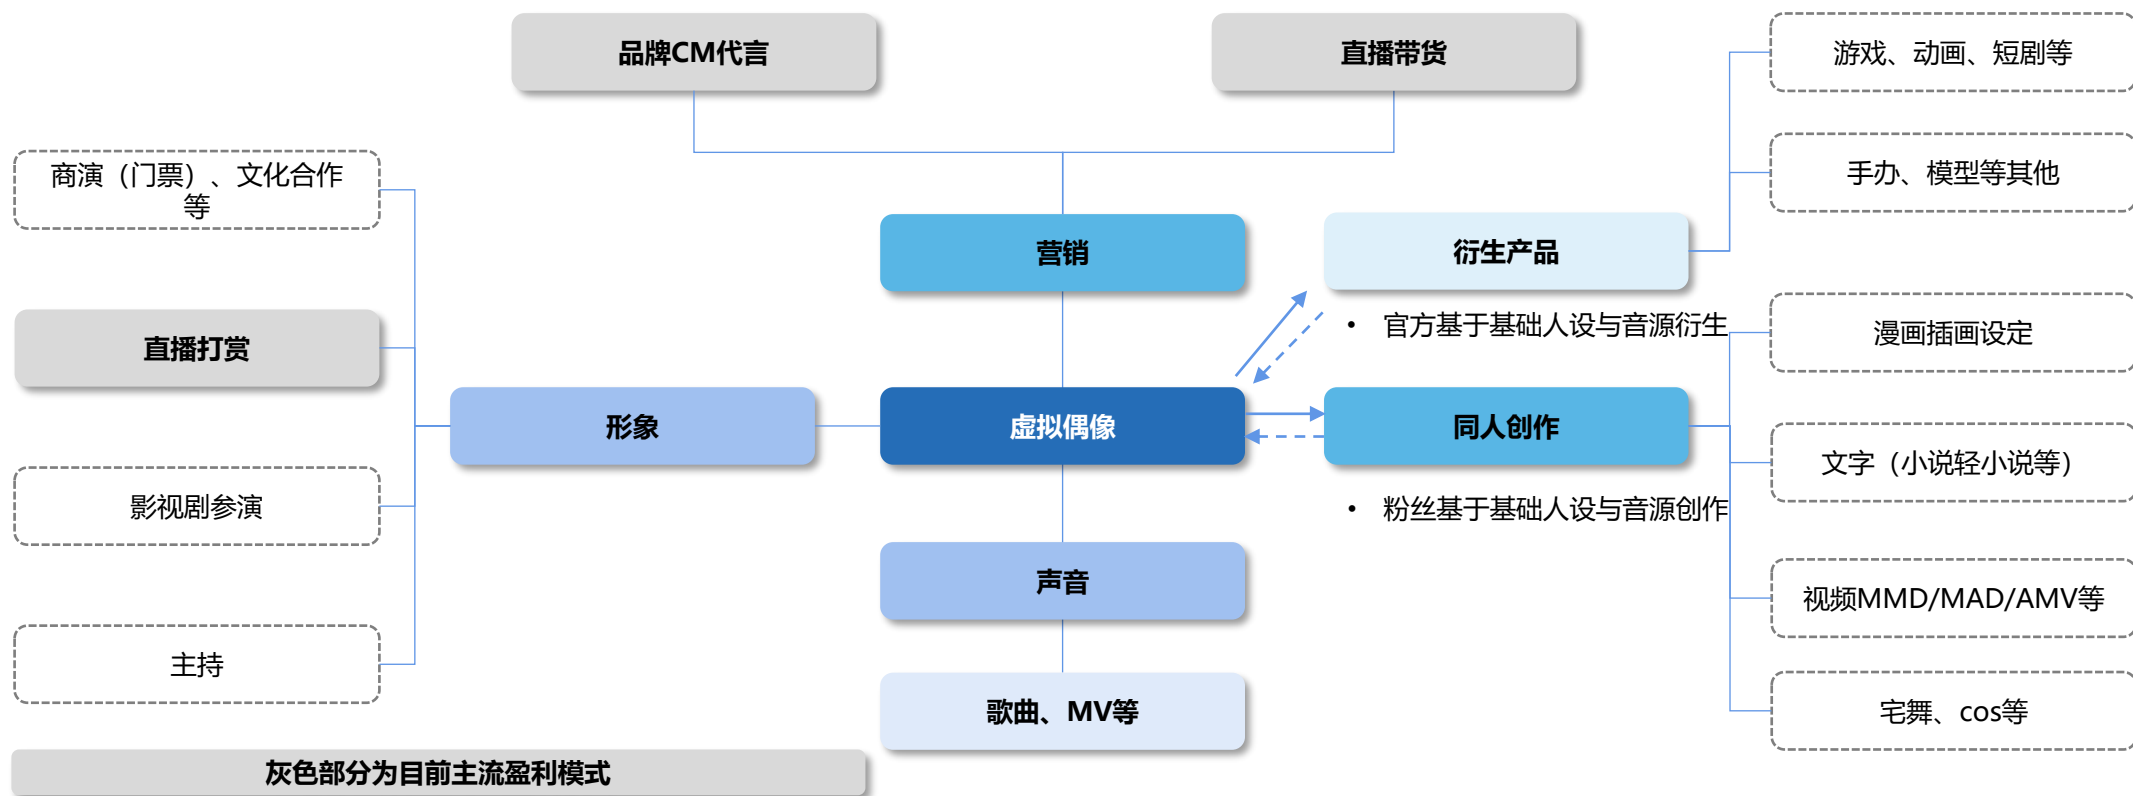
品牌CM代言

直播带货

游戏、动画、短剧等

手办、模型等其他

商演（门票）、文化合作等

营销

衍生产品

• 官方基于基础人设与音源衍生

漫画插画设定

直播打赏

形象

虚拟偶像

同人创作

文字（小说轻小说等）

• 粉丝基于基础人设与音源创作

影视剧参演

声音

视频MMD/MAD/AMV等

主持

歌曲、MV等

宅舞、cos等

灰色部分为目前主流盈利模式